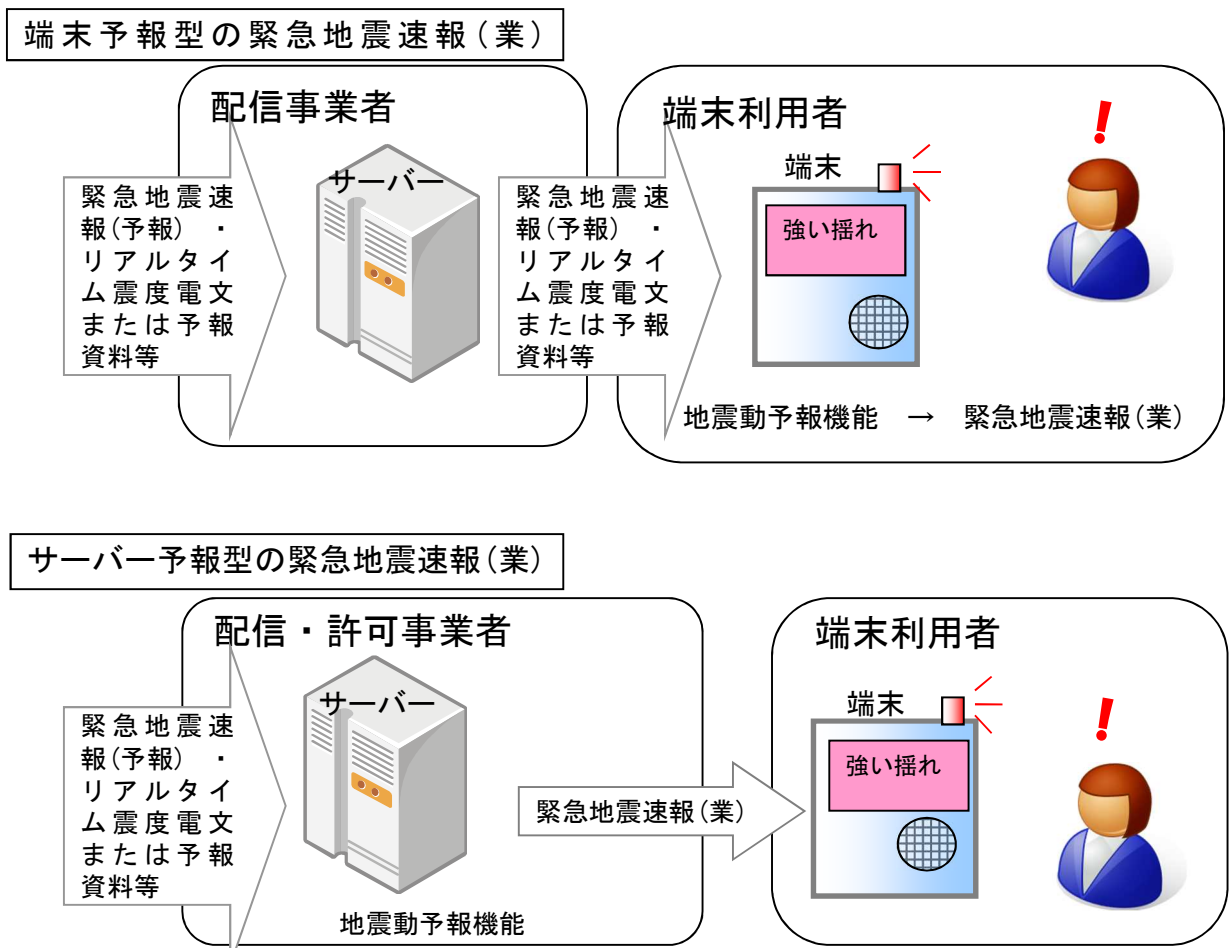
端末予報型の緊急地震速報（業）

配信事業者

緊急地震速報(予報)・リアルタイム震度電文または予報資料等

サーバー

緊急地震速報(予報)・リアルタイム震度電文または予報資料等

端末利用者

端末

強い揺れ

!

地震動予報機能 → 緊急地震速報(業)

サーバー予報型の緊急地震速報(業)

配信・許可事業者

緊急地震速報(予報)・リアルタイム震度電文または予報資料等

サーバー

地震動予報機能

緊急地震速報(業)

端末利用者

端末

強い揺れ

!